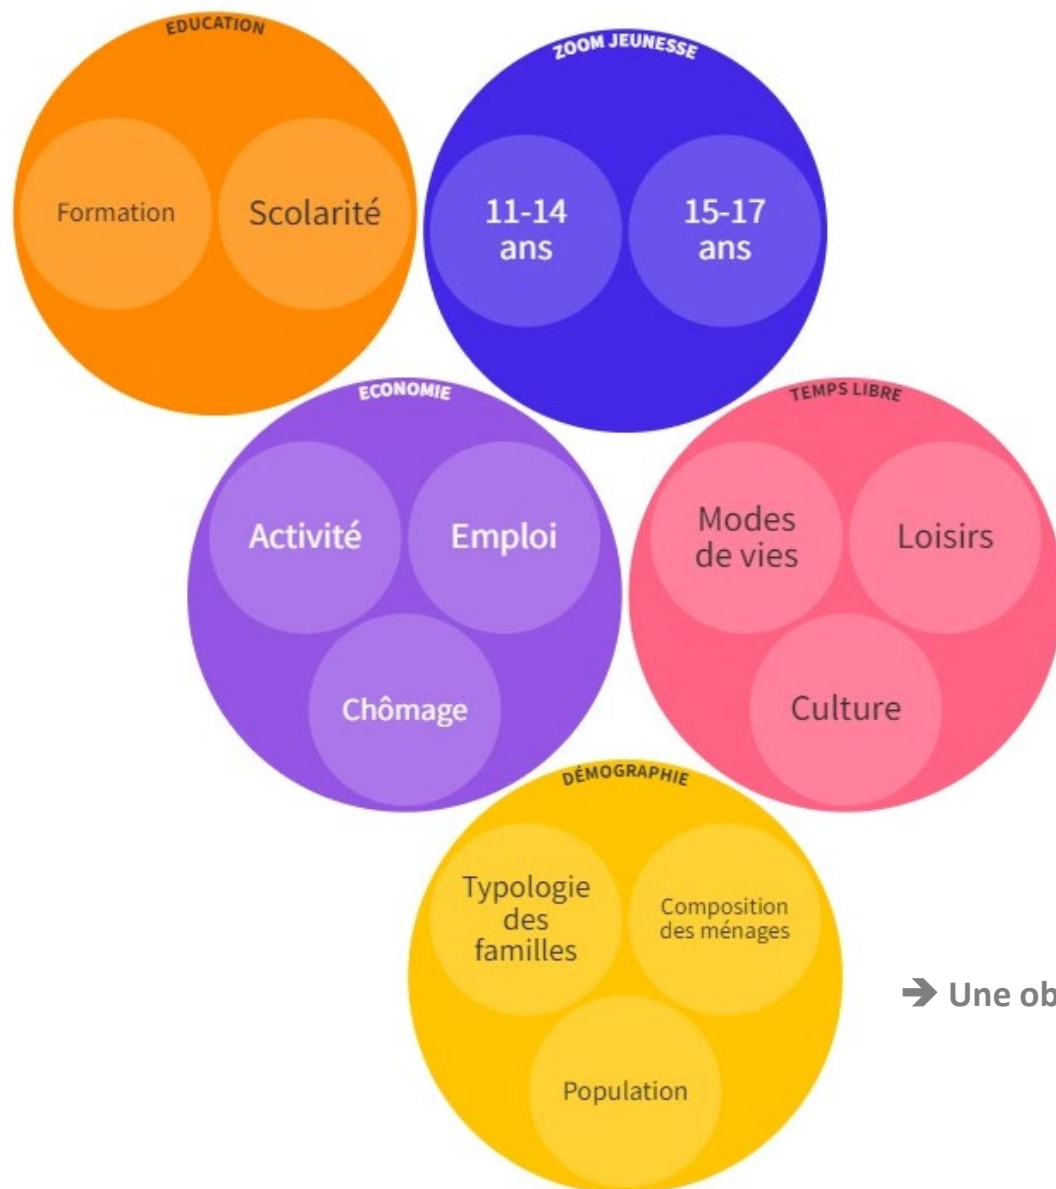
EDUCATION

Formation

Scolarité

ZOOM JEUNESSE

11-14 ans

15-17 ans

ECONOMIE

Activité

Emploi

Chômage

TEMPS LIBRE

Modes de vies

Loisirs

Culture

DÉMOGRAPHIE

Typologie des familles

Composition des ménages

Population

➔ Une ob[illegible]